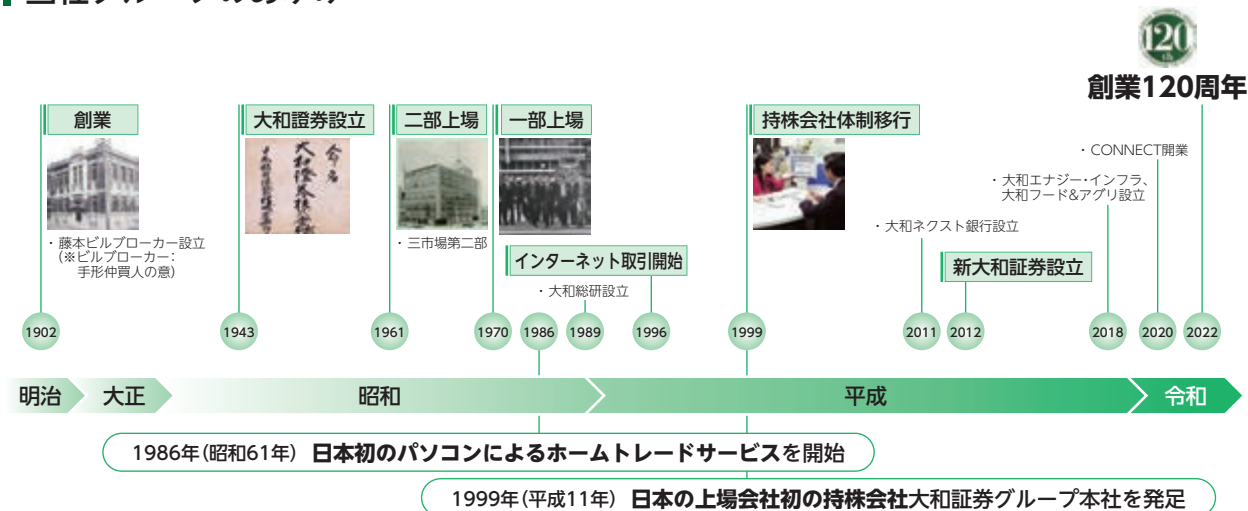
120

創業120周年

創業

・藤本ビルブローカー設立
（※ビルブローカー：
手形仲買人の意）

大和證券設立

二部上場

・三市場第二部

一部上場

インターネット取引開始

・大和総研設立

持株会社体制移行

・大和ネクスト銀行設立

新大和証券設立

・大和エナジー・インフラ、
大和フード&アグリ設立

・CONNECT開業

1902 1943 1961 1970 1986 1989 1996 1999 2011 2012 2018 2020 2022

明治 大正 昭和 平成 令和

1986年（昭和61年） 日本初のパソコンによるホームトレードサービスを開始

1999年（平成11年） 日本の上場会社初の持株会社大和証券グループ本社を発足